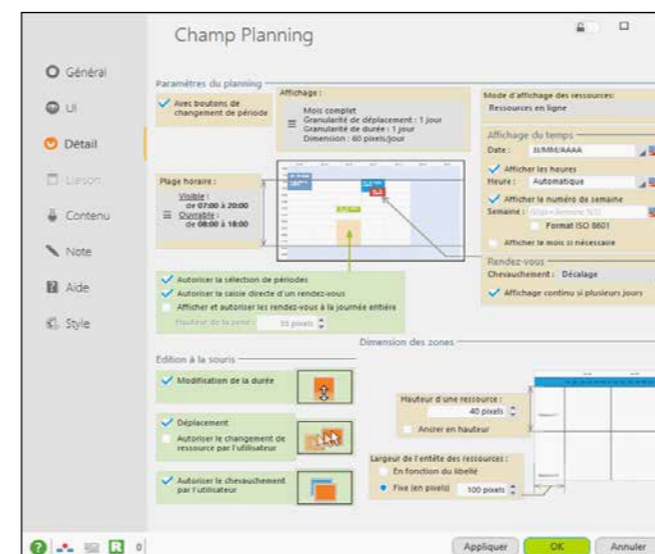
Champ Planning

Général
UI
Détail
Liaison
Contenu
Note
Aide
Style

Paramètres du planning

Avec boutons de changement de période

Affichage :
Mois complet
Granularité de déplacement : 1 jour
Granularité de durée : 1 jour
Dimension : 60 pixels/jour

Mode d'affichage des ressources :
Ressources en ligne

Affichage du temps
Date : JJ/MM/AAAA
Afficher les heures
Heure : Automatique
Afficher le numéro de semaine
Semaine : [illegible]
Format ISO 8601
Afficher le mois si nécessaire

Plage horaire :
Visible : de 07:00 à 20:00
Ouvrable : de 08:00 à 18:00

Rendez-vous
Chevauchement : Décalage
Affichage continu si plusieurs jours

Autoriser la sélection de périodes
Autoriser la saisie directe d'un rendez-vous
Afficher et autoriser les rendez-vous à la journée entière
Hauteur de la zone : 35 pixels

Dimension des zones

Edition à la souris
Modification de la durée

Déplacement
Autoriser le changement de ressource par l'utilisateur

Autoriser le chevauchement par l'utilisateur

Hauteur d'une ressource :
40 pixels
Ancrer en hauteur

Largeur de l'entête des ressources :
En fonction du libellé
Fixe (en pixels) 100 pixels

Appliquer
OK
Annuler